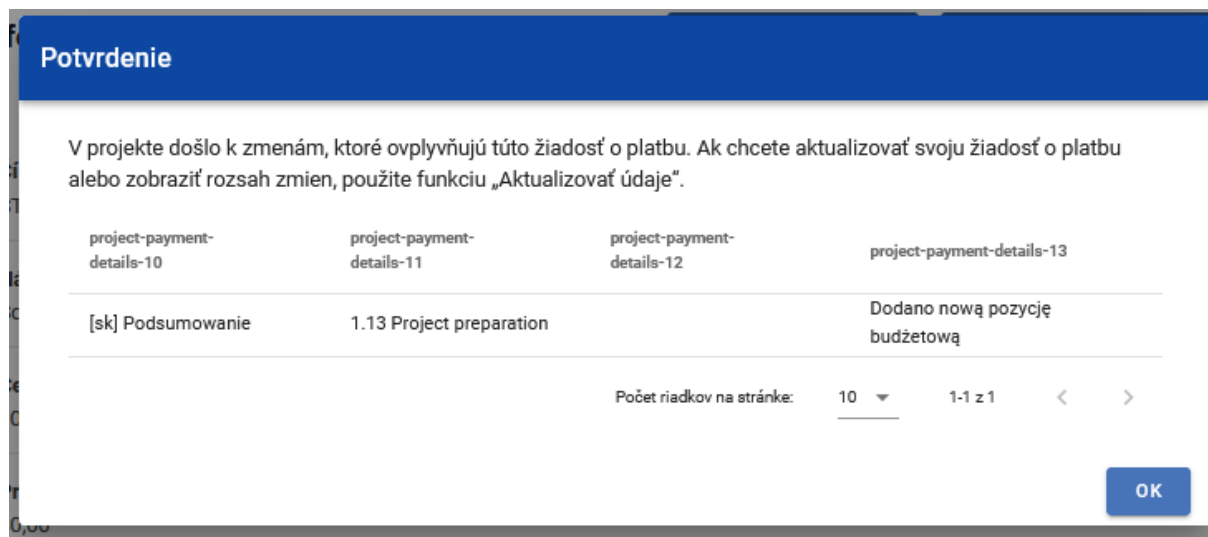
Potvrdenie

V projekte došlo k zmenám, ktoré ovplyvňujú túto žiadosť o platbu. Ak chcete aktualizovať svoju žiadosť o platbu alebo zobraziť rozsah zmien, použite funkciu „Aktualizovať údaje".

| project-payment-details-10 | project-payment-details-11 | project-payment-details-12 | project-payment-details-13 |
|---|---|---|---|
| [sk] Podsumowanie | 1.13 Project preparation | | Dodano nową pozycję budżetową |

Počet riadkov na stránke: 10 1-1 z 1

OK